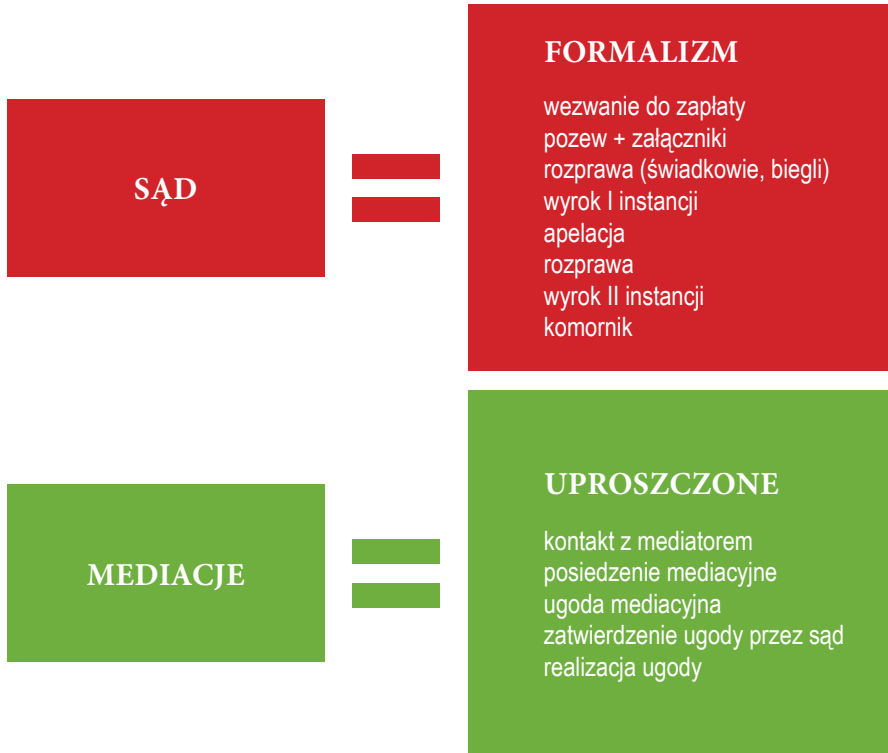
SĄD

=

FORMALIZM

wezwanie do zapłaty
pozew + załączniki
rozprawa (świadkowie, biegli)
wyrok I instancji
apelacja
rozprawa
wyrok II instancji
komornik

MEDIACJE

=

UPROSZCZONE

kontakt z mediatorem
posiedzenie mediacyjne
ugoda mediacyjna
zatwierdzenie ugody przez sąd
realizacja ugody